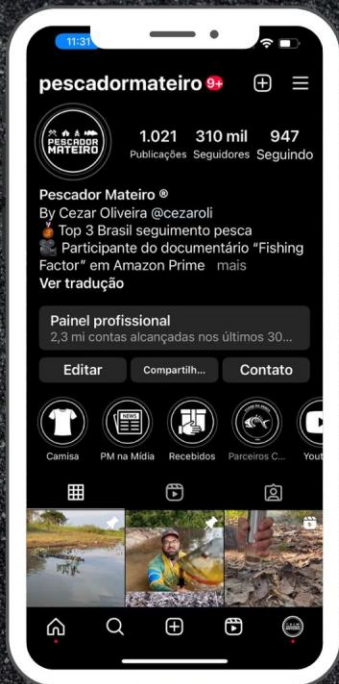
11:31

pescadormateiro 9+

PESCADOR MATEIRO

1.021 Publicações
310 mil Seguidores
947 Seguindo

Pescador Mateiro ®
By Cezar Oliveira @cezaroli
🥉 Top 3 Brasil seguimento pesca
🎥 Participante do documentário "Fishing Factor" em Amazon Prime mais
Ver tradução

Painel profissional
2,3 mi contas alcançadas nos últimos 30...

Editar
Compartilh...
Contato

Camisa
PM na Mídia
Recebidos
Parceiros C...
Yout